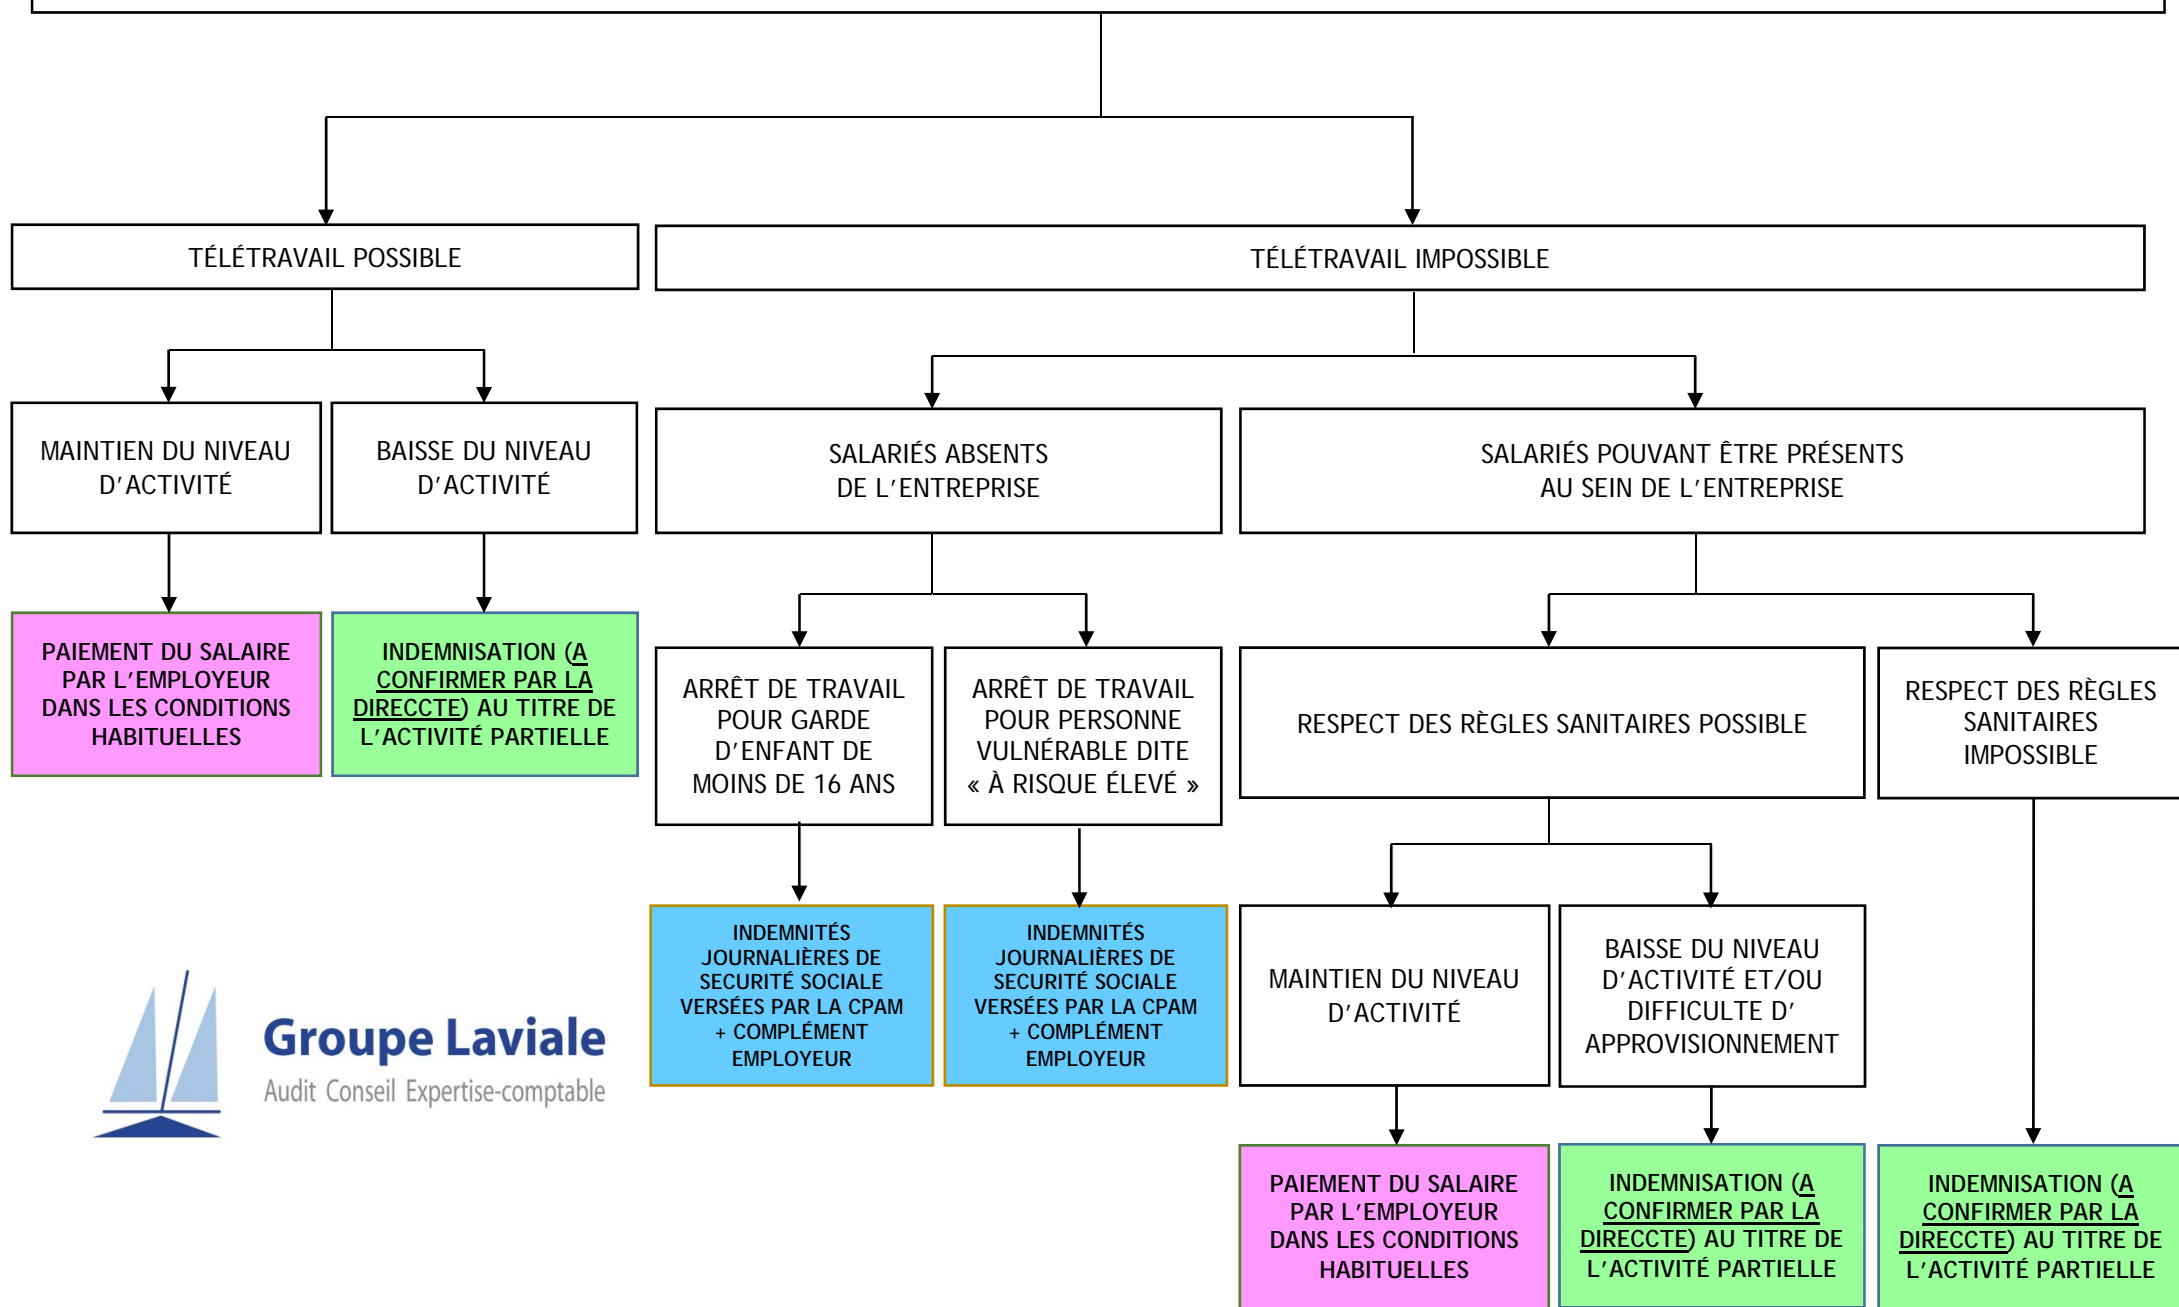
TÉLÉTRAVAIL POSSIBLE

TÉLÉTRAVAIL IMPOSSIBLE

MAINTIEN DU NIVEAU D'ACTIVITÉ

BAISSE DU NIVEAU D'ACTIVITÉ

SALARIÉS ABSENTS DE L'ENTREPRISE

SALARIÉS POUVANT ÊTRE PRÉSENTS AU SEIN DE L'ENTREPRISE

PAIEMENT DU SALAIRE PAR L'EMPLOYEUR DANS LES CONDITIONS HABITUELLES

INDEMNISATION (A CONFIRMER PAR LA DIRECCTE) AU TITRE DE L'ACTIVITÉ PARTIELLE

ARRÊT DE TRAVAIL POUR GARDE D'ENFANT DE MOINS DE 16 ANS

ARRÊT DE TRAVAIL POUR PERSONNE VULNÉRABLE DITE « À RISQUE ÉLEVÉ »

RESPECT DES RÈGLES SANITAIRES POSSIBLE

RESPECT DES RÈGLES SANITAIRES IMPOSSIBLE

INDEMNITÉS JOURNALIÈRES DE SECURITÉ SOCIALE VERSÉES PAR LA CPAM + COMPLÉMENT EMPLOYEUR

INDEMNITÉS JOURNALIÈRES DE SECURITÉ SOCIALE VERSÉES PAR LA CPAM + COMPLÉMENT EMPLOYEUR

MAINTIEN DU NIVEAU D'ACTIVITÉ

BAISSE DU NIVEAU D'ACTIVITÉ ET/OU DIFFICULTE D' APPROVISIONNEMENT

Groupe Laviale
Audit Conseil Expertise-comptable

PAIEMENT DU SALAIRE PAR L'EMPLOYEUR DANS LES CONDITIONS HABITUELLES

INDEMNISATION (A CONFIRMER PAR LA DIRECCTE) AU TITRE DE L'ACTIVITÉ PARTIELLE

INDEMNISATION (A CONFIRMER PAR LA DIRECCTE) AU TITRE DE L'ACTIVITÉ PARTIELLE